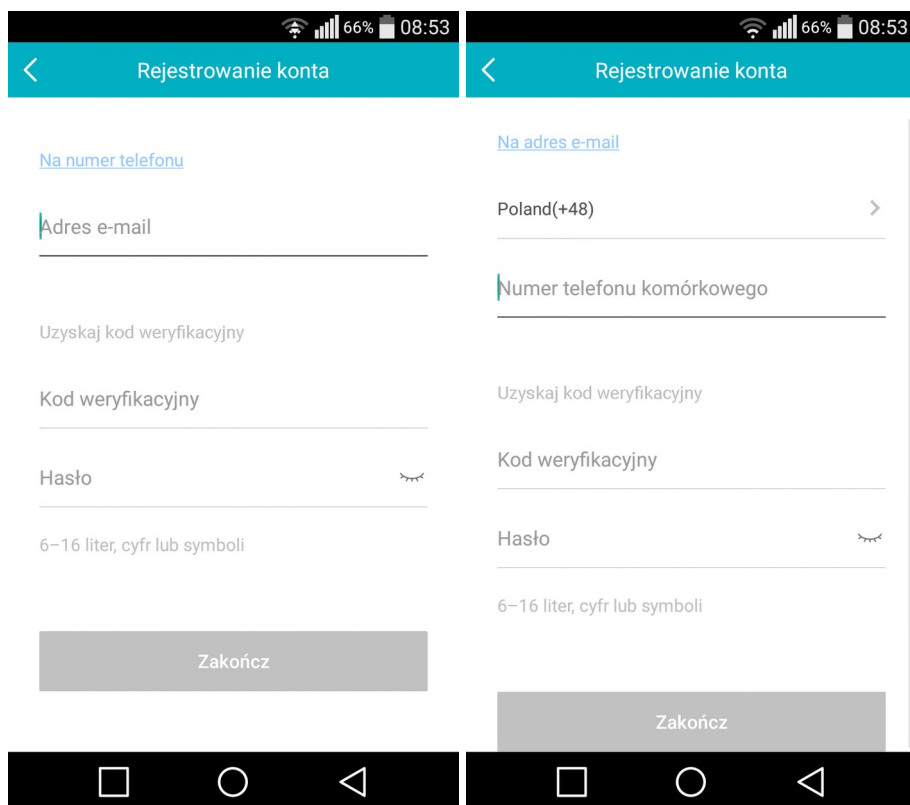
66% 08:53

Rejestrowanie konta

Na numer telefonu

Adres e-mail

Uzyskaj kod weryfikacyjny

Kod weryfikacyjny

Hasło

6–16 liter, cyfr lub symboli

Zakończ

66% 08:53

Rejestrowanie konta

Na adres e-mail

Poland(+48)

Numer telefonu komórkowego

Uzyskaj kod weryfikacyjny

Kod weryfikacyjny

Hasło

6–16 liter, cyfr lub symboli

Zakończ